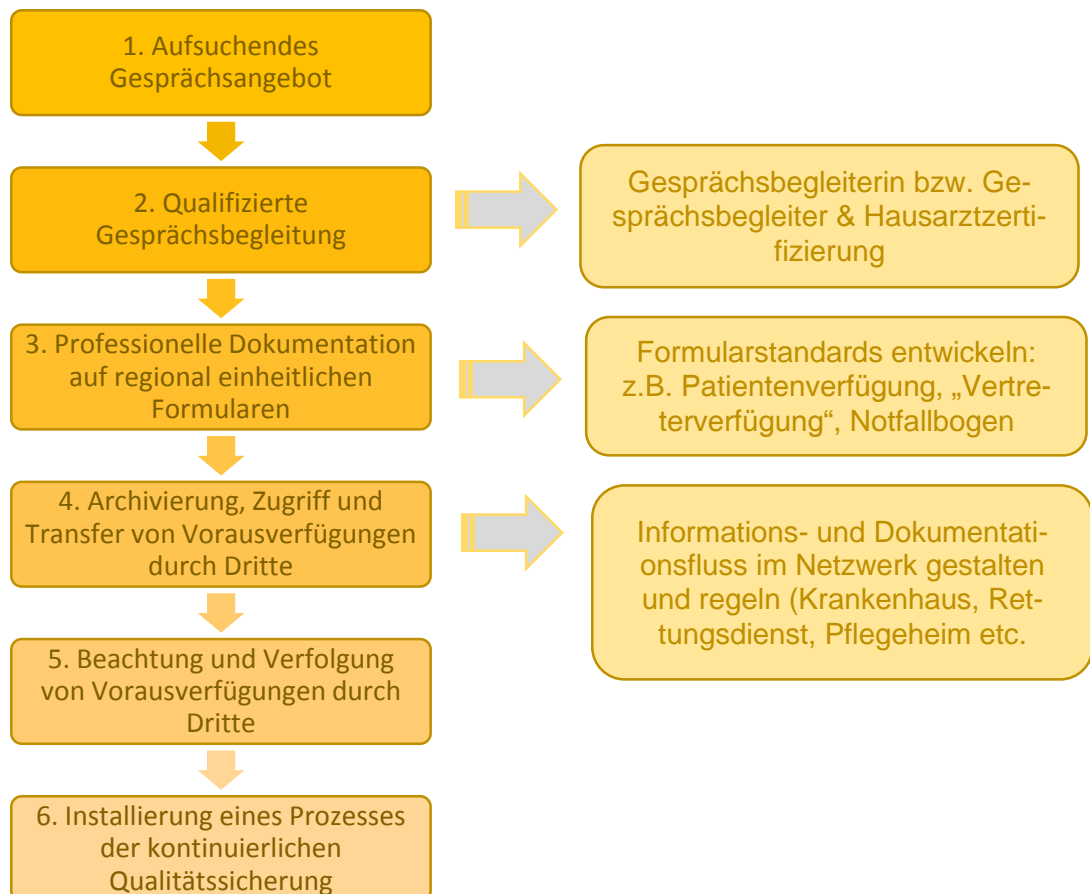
1. Aufsuchendes Gesprächsangebot

2. Qualifizierte Gesprächsbegleitung

Gesprächsbegleiterin bzw. Gesprächsbegleiter & Hausarztzertifizierung

3. Professionelle Dokumentation auf regional einheitlichen Formularen

Formularstandards entwickeln: z.B. Patientenverfügung, „Vertreterverfügung", Notfallbogen

4. Archivierung, Zugriff und Transfer von Vorausverfügungen durch Dritte

Informations- und Dokumentationsfluss im Netzwerk gestalten und regeln (Krankenhaus, Rettungsdienst, Pflegeheim etc.

5. Beachtung und Verfolgung von Vorausverfügungen durch Dritte

6. Installierung eines Prozesses der kontinuierlichen Qualitätssicherung